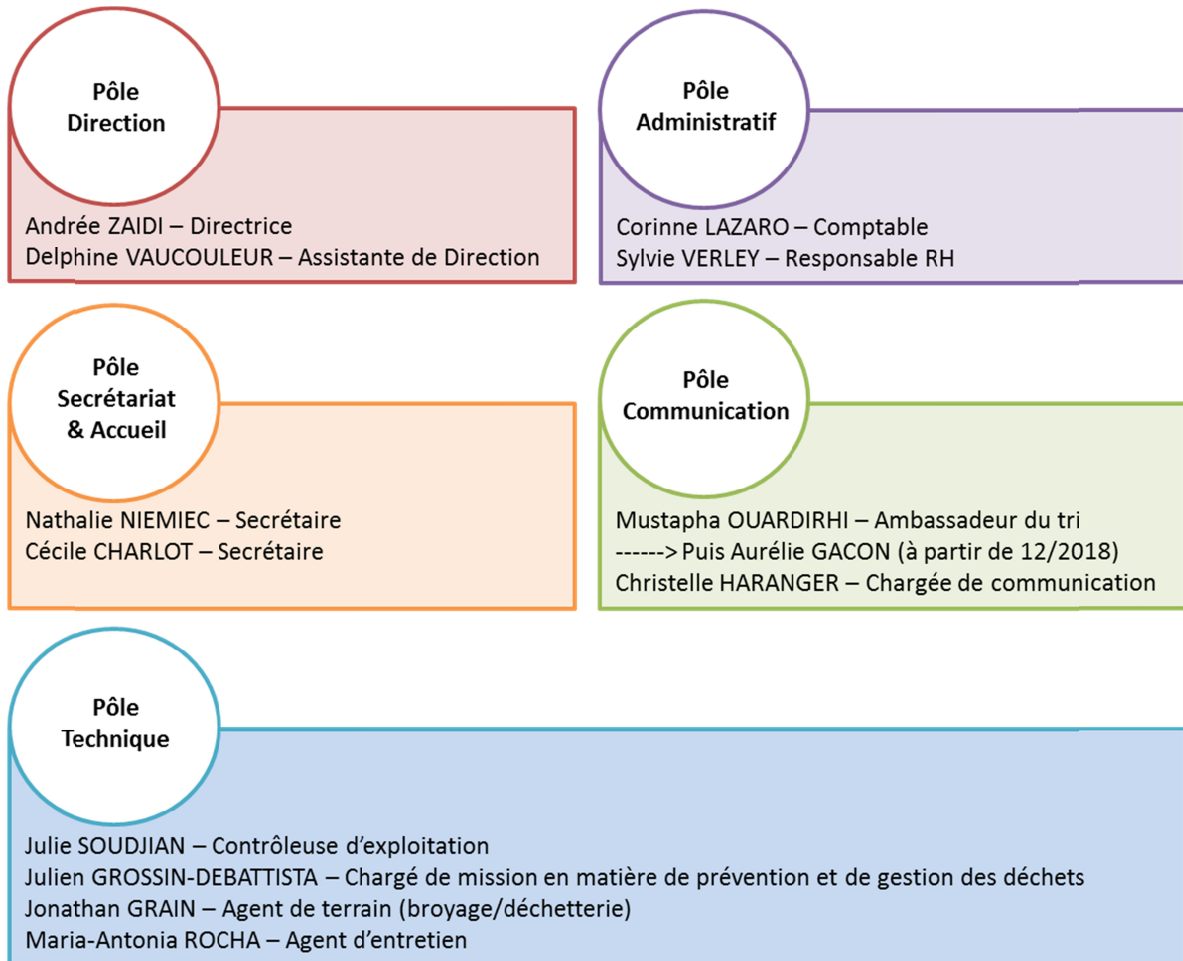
Pôle Direction

Andrée ZAIDI – Directrice
Delphine VAUCOULEUR – Assistante de Direction

Pôle Administratif

Corinne LAZARO – Comptable
Sylvie VERLEY – Responsable RH

Pôle Secrétariat & Accueil

Nathalie NIEMIEC – Secrétaire
Cécile CHARLOT – Secrétaire

Pôle Communication

Mustapha OUARDIRHI – Ambassadeur du tri
------> Puis Aurélie GACON (à partir de 12/2018)
Christelle HARANGER – Chargée de communication

Pôle Technique

Julie SOUDJIAN – Contrôleuse d'exploitation
Julien GROSSIN-DEBATTISTA – Chargé de mission en matière de prévention et de gestion des déchets
Jonathan GRAIN – Agent de terrain (broyage/déchetterie)
Maria-Antonia ROCHA – Agent d'entretien